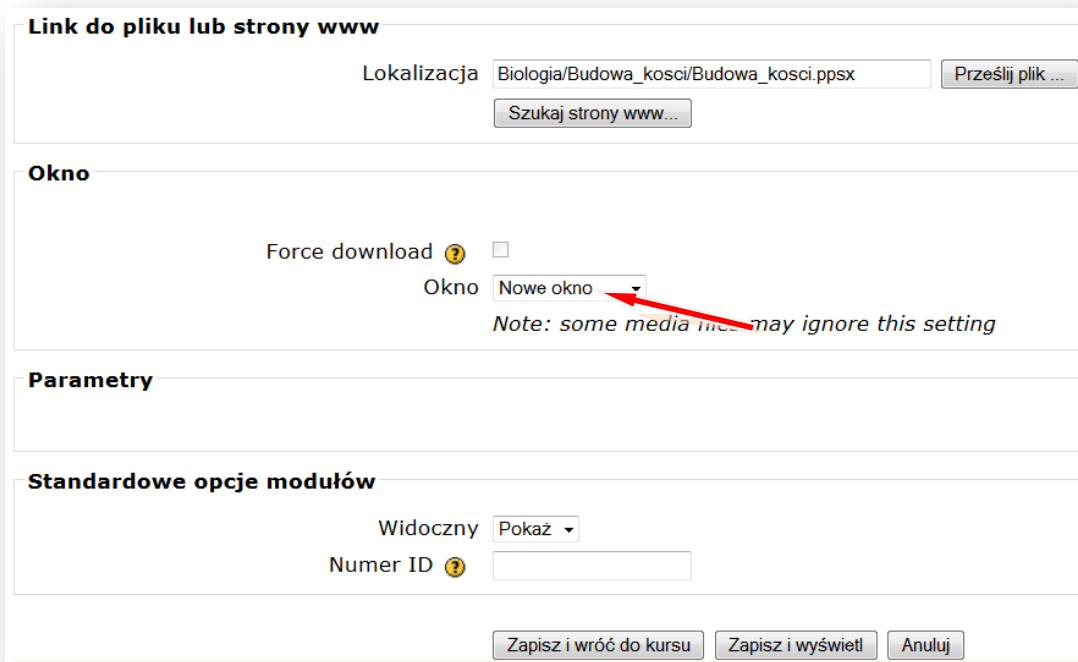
Link do pliku lub strony www

Lokalizacja Biologia/Budowa_kosci/Budowa_kosci.ppsx Prześlij plik ...

Szukaj strony www...

Okno

Force download

Okno Nowe okno

Note: some media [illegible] may ignore this setting

Parametry

Standardowe opcje modułów

Widoczny Pokaż

Numer ID

Zapisz i wróć do kursu Zapisz i wyświetl Anuluj